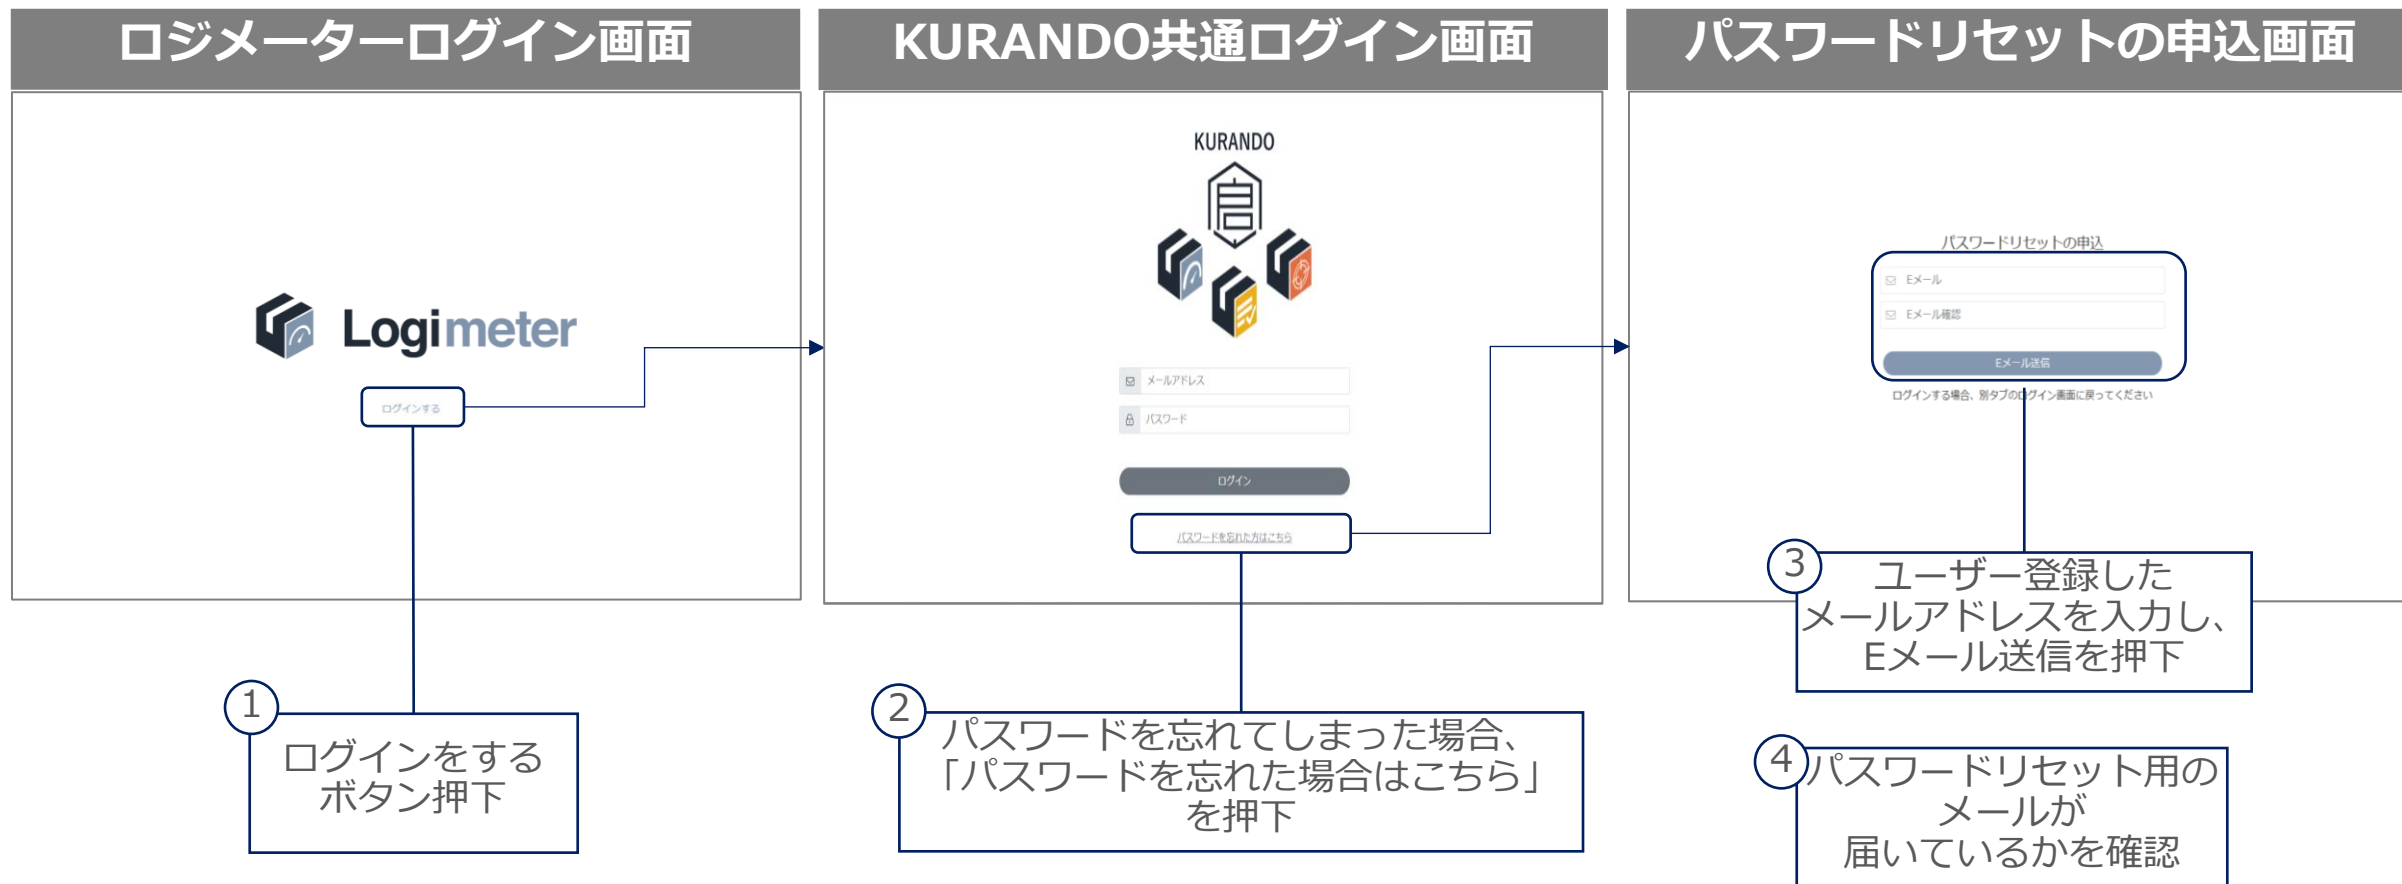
ロジメーターログイン画面

KURANDO共通ログイン画面

パスワードリセットの申込画面

Logimeter

ログインする

1 ログインをする ボタン押下

KURANDO

メールアドレス

パスワード

ログイン

パスワードを忘れた方はこちら

2 パスワードを忘れてしまった場合、「パスワードを忘れた場合はこちら」を押下

パスワードリセットの申込

Eメール

Eメール確認

Eメール送信

ログインする場合、別タブのログイン画面に戻ってください

3 ユーザー登録したメールアドレスを入力し、Eメール送信を押下

4 パスワードリセット用のメールが届いているかを確認